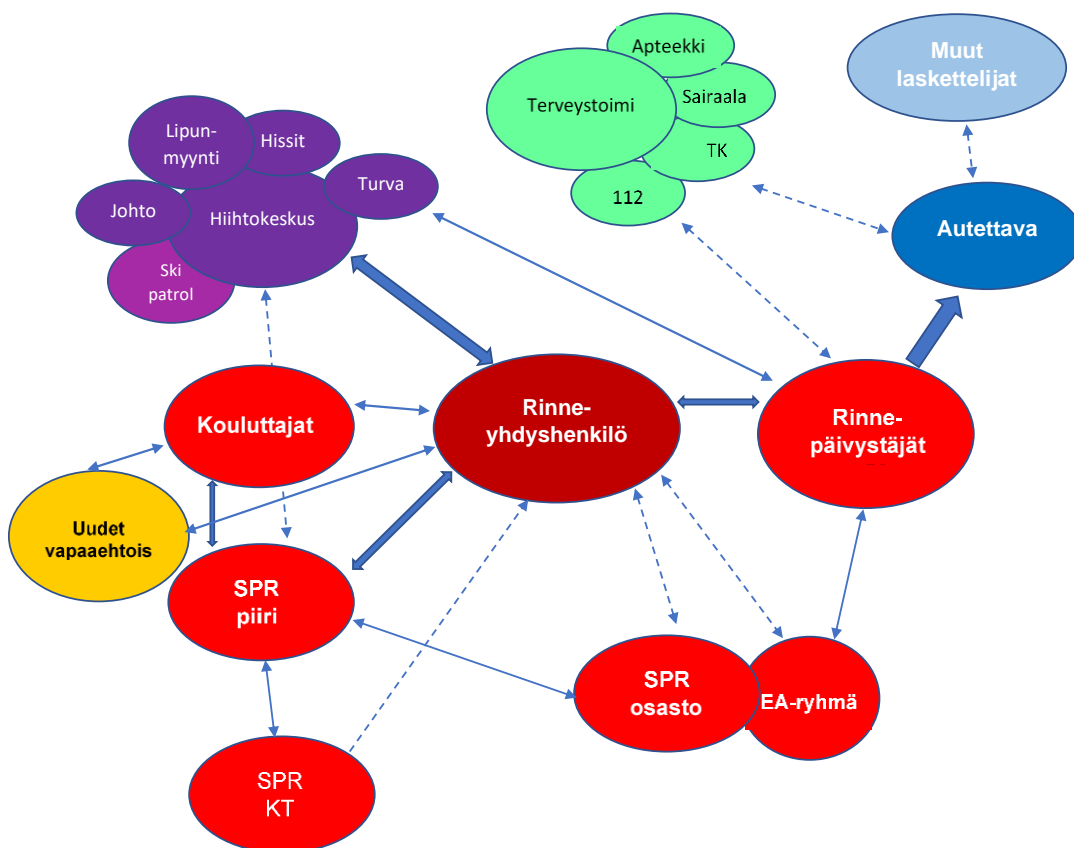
Apteekki
Muut laskettelijat
Terveystoimi
Sairaala
TK
112
Lipunmyynti
Hissit
Turva
Johto
Hiihtokeskus
Ski patrol
Autettava
Kouluttajat
Rinne-yhdyshenkilö
Rinne-päivystäjät
Uudet vapaaehtois
SPR piiri
SPR osasto
EA-ryhmä
SPR KT